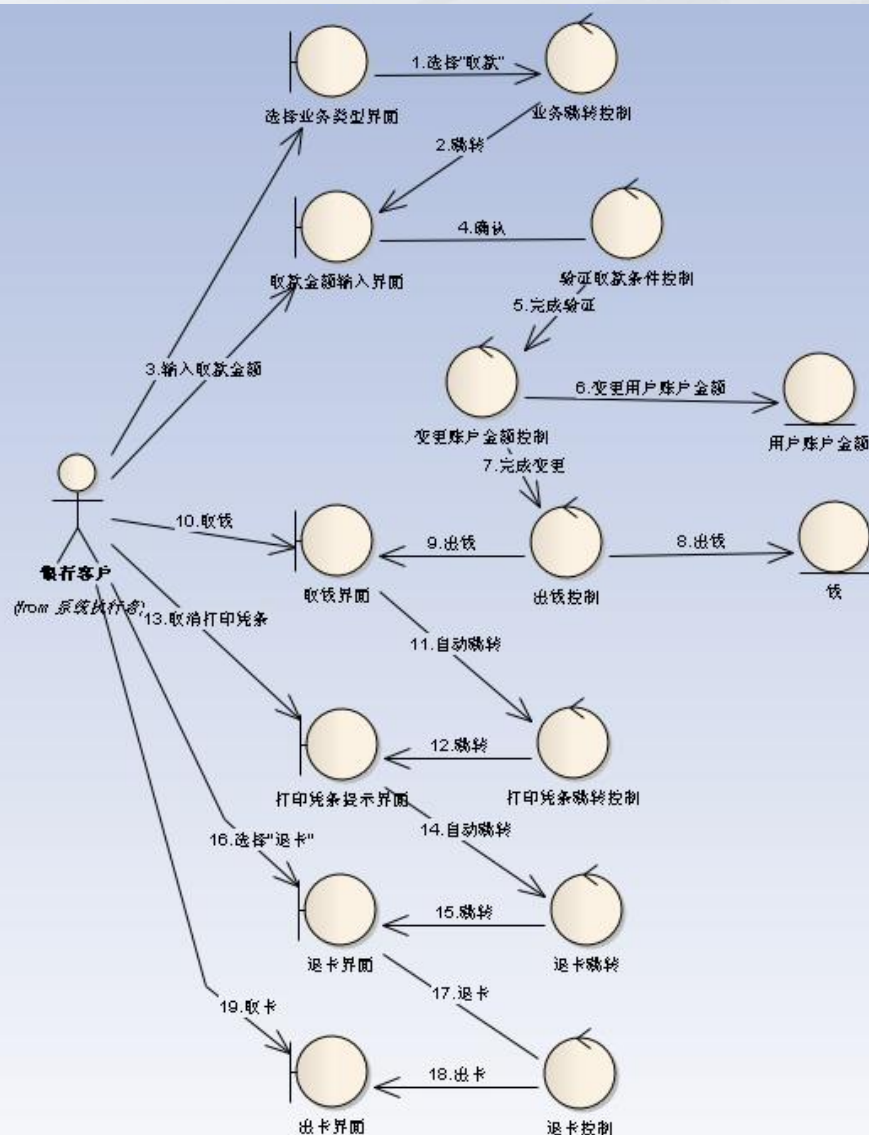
1.选择"取款"

选择业务类型界面

业务跳转控制

2.跳转

4.确认

取款金额输入界面

验证取款条件控制

5.完成验证

3.输入取款金额

6.变更用户账户金额

变更账户金额控制

用户账户金额

7.完成变更

10.取钱

9.出钱

8.出钱

银行客户

(from 系统执行者)

取钱界面

出钱控制

钱

13.取消打印凭条

11.自动跳转

12.跳转

打印凭条提示界面

打印凭条跳转控制

14.自动跳转

16.选择"退卡"

15.跳转

退卡界面

退卡跳转

17.退卡

19.取卡

18.出卡

出卡界面

退卡控制